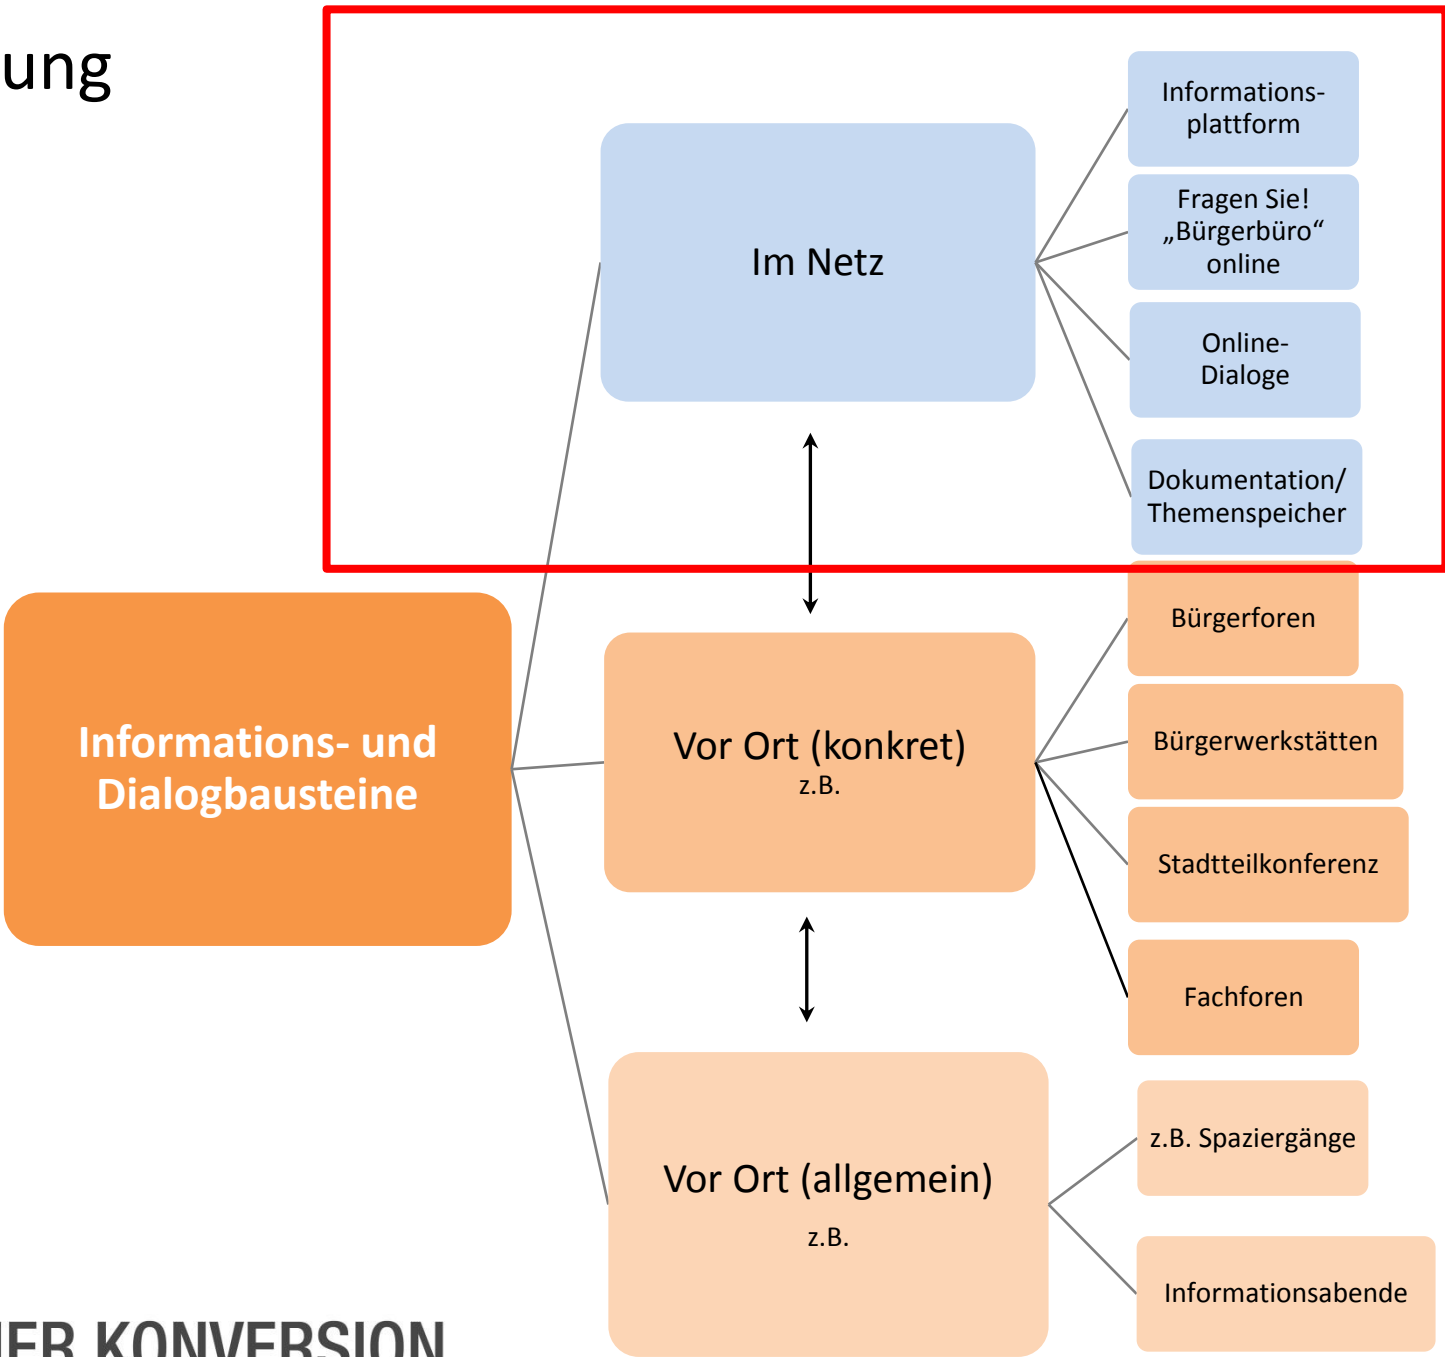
ung

Im Netz

Informations- plattform

Fragen Sie! „Bürgerbüro“ online

Online- Dialoge

Dokumentation/ Themenspeicher

Informations- und Dialogbausteine

Vor Ort (konkret)
z.B.

Bürgerforen

Bürgerwerkstätten

Stadtteilkonferenz

Fachforen

Vor Ort (allgemein)
z.B.

z.B. Spaziergänge

Informationsabende

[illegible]ER KONVERSION